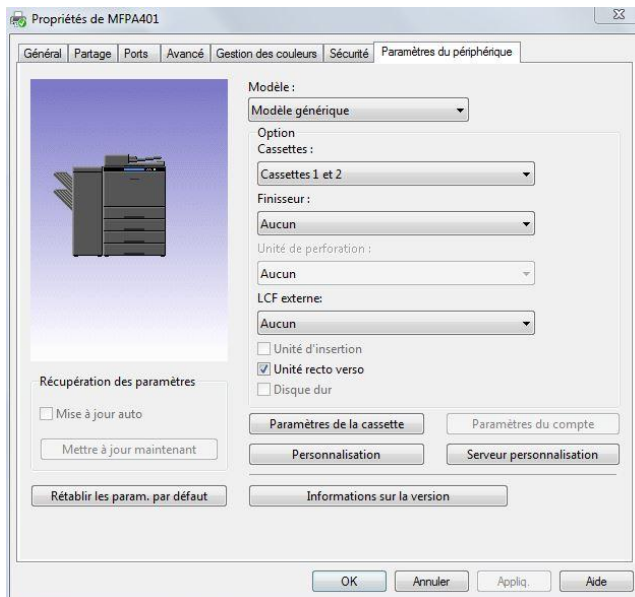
Propriétés de MFPA401

Général | Partage | Ports | Avancé | Gestion des couleurs | Sécurité | Paramètres du périphérique

Modèle :
Modèle générique

Option
Cassettes :
Cassettes 1 et 2
Finisseur :
Aucun
Unité de perforation :
Aucun
LCF externe:
Aucun
Unité d'insertion
Unité recto verso
Disque dur

Récupération des paramètres
Mise à jour auto
Mettre à jour maintenant

Paramètres de la cassette
Paramètres du compte
Personnalisation
Serveur personnalisation

Rétablir les param. par défaut
Informations sur la version

OK | Annuler | Appliq. | Aide